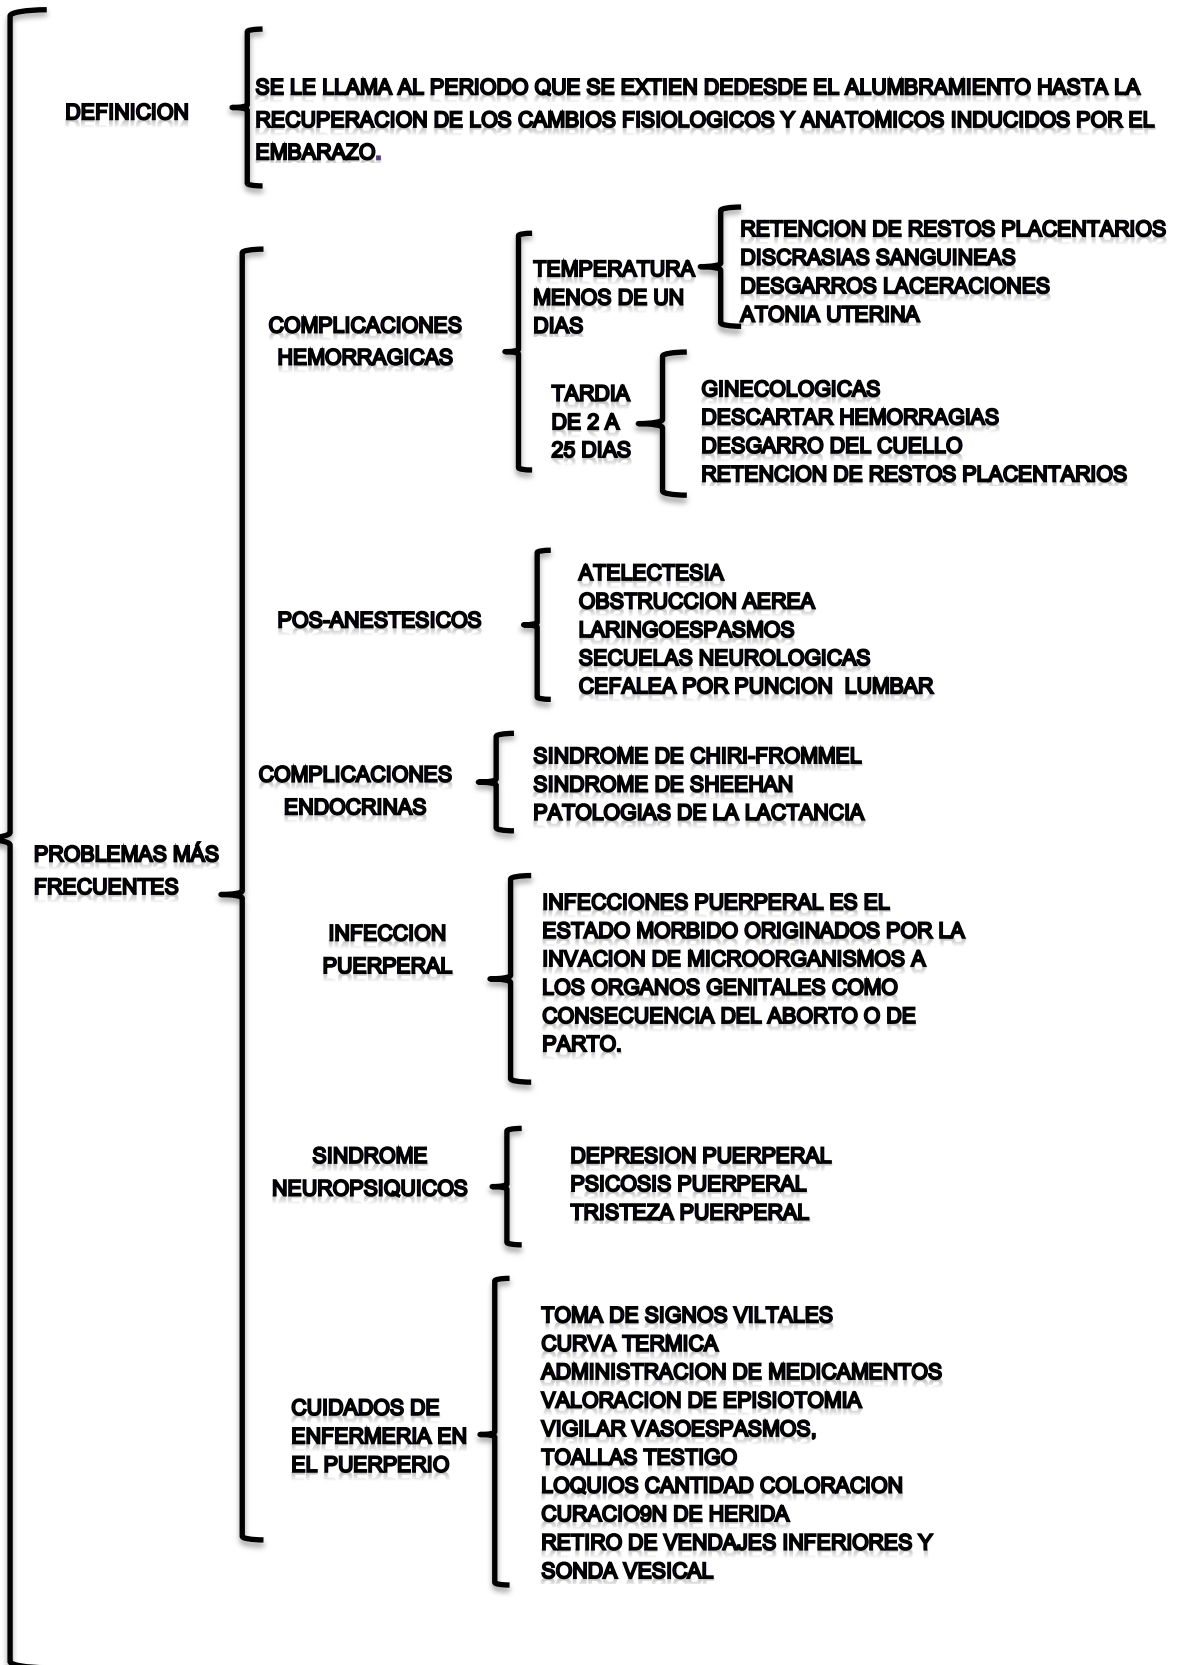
DEFINICION

SE LE LLAMA AL PERIODO QUE SE EXTIEN DEDESDE EL ALUMBRAMIENTO HASTA LA RECUPERACION DE LOS CAMBIOS FISIOLOGICOS Y ANATOMICOS INDUCIDOS POR EL EMBARAZO.

PROBLEMAS MÁS FRECUENTES

COMPLICACIONES HEMORRAGICAS

TEMPERATURA MENOS DE UN DIAS

RETENCION DE RESTOS PLACENTARIOS
DISCRASIAS SANGUINEAS
DESGARROS LACERACIONES
ATONIA UTERINA

TARDIA DE 2 A 25 DIAS

GINECOLOGICAS
DESCARTAR HEMORRAGIAS
DESGARRO DEL CUELLO
RETENCION DE RESTOS PLACENTARIOS

POS-ANESTESICOS

ATELECTESIA
OBSTRUCCION AEREA
LARINGOESPASMOS
SECUELAS NEUROLOGICAS
CEFALEA POR PUNCION LUMBAR

COMPLICACIONES ENDOCRINAS

SINDROME DE CHIRI-FROMMEL
SINDROME DE SHEEHAN
PATOLOGIAS DE LA LACTANCIA

INFECCION PUERPERAL

INFECCIONES PUERPERAL ES EL ESTADO MORBIDO ORIGINADOS POR LA INVACION DE MICROORGANISMOS A LOS ORGANOS GENITALES COMO CONSECUENCIA DEL ABORTO O DE PARTO.

SINDROME NEUROPSIQUICOS

DEPRESION PUERPERAL
PSICOSIS PUERPERAL
TRISTEZA PUERPERAL

CUIDADOS DE ENFERMERIA EN EL PUERPERIO

TOMA DE SIGNOS VILTALES
CURVA TERMICA
ADMINISTRACION DE MEDICAMENTOS
VALORACION DE EPISIOTOMIA
VIGILAR VASOESPASMOS,
TOALLAS TESTIGO
LOQUIOS CANTIDAD COLORACION
CURACIO9N DE HERIDA
RETIRO DE VENDAJES INFERIORES Y SONDA VESICAL